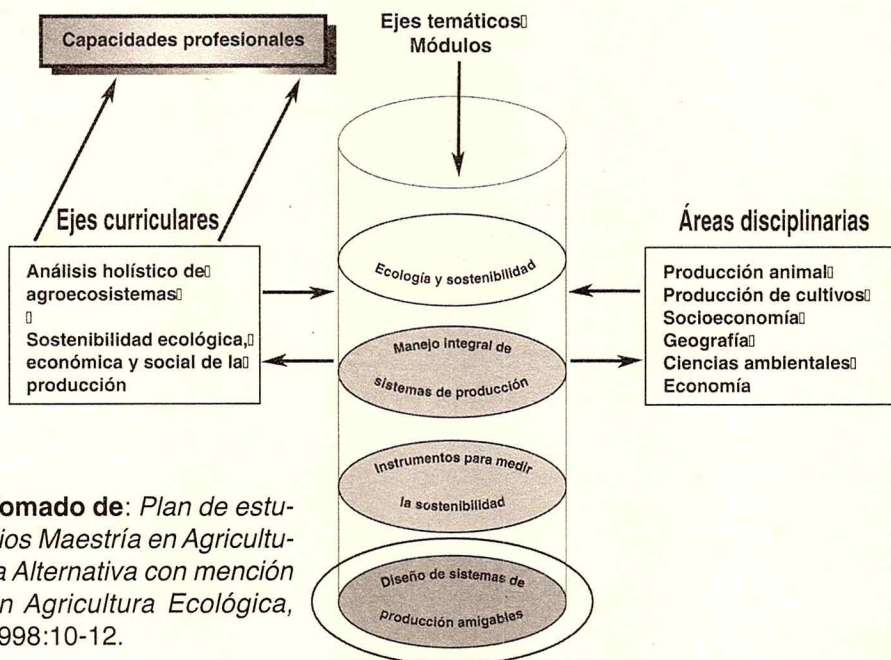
Capacidades profesionales

Ejes temáticos
Módulos

Ejes curriculares

Análisis holístico de agroecosistemas

Sostenibilidad ecológica, económica y social de la producción

Áreas disciplinarias

Producción animal
Producción de cultivos
Socioeconomía
Geografía
Ciencias ambientales
Economía

Ecología y sostenibilidad

Manejo integral de sistemas de producción

Instrumentos para medir la sostenibilidad

Diseño de sistemas de producción amigables

omado de: Plan de estuios Maestría en Agricultua Alternativa con mención n Agricultura Ecológica, 998:10-12.